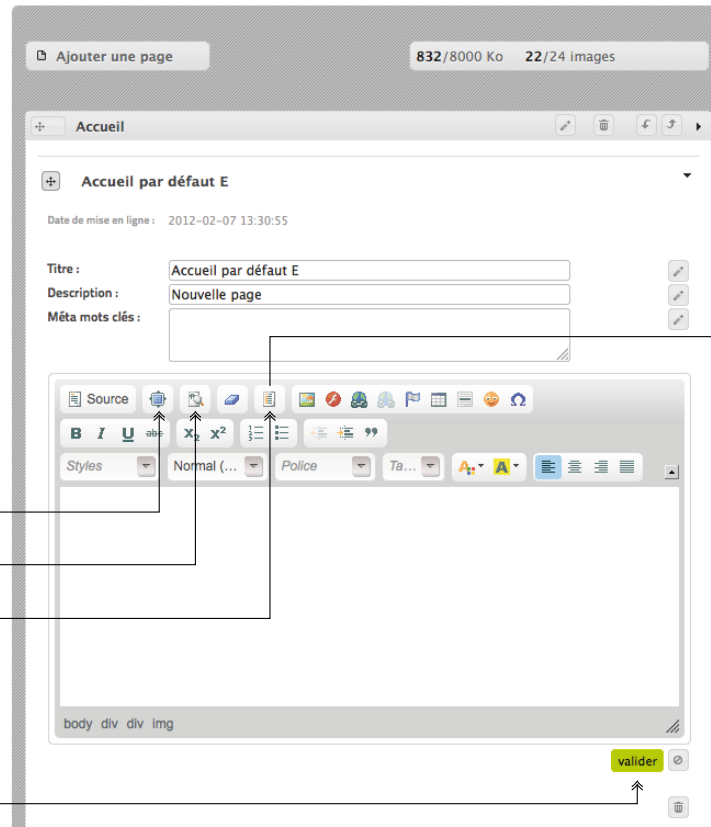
Ajouter une page

832/8000 Ko 22/24 images

Accueil

Accueil par défaut E

Date de mise en ligne : 2012-02-07 13:30:55

Titre : Accueil par défaut E
Description : Nouvelle page
Méta mots clés :

Source

B I U abe $X_2$ $X^2$

Styles Normal (... Police Ta...

body div div img

valider